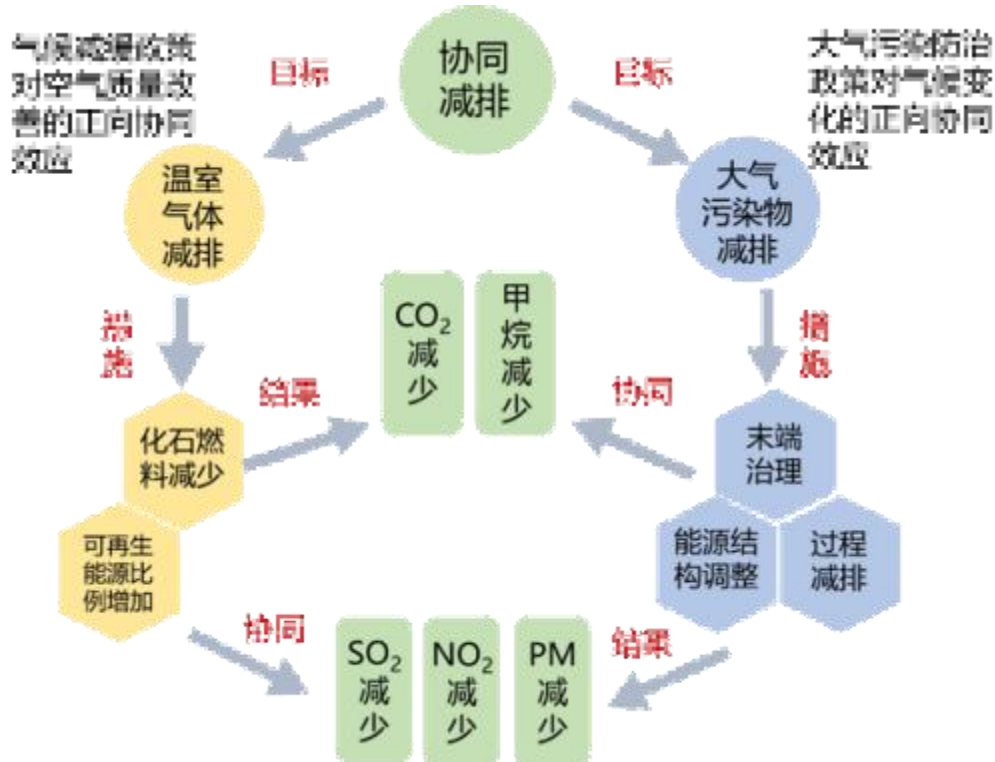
气候减缓政策对空气质量改善的正向协同效应

目标

协同减排

目标

大气污染防治政策对气候变化的正向协同效应

温室气体减排

大气污染物减排

措施

$CO_2$减少

甲烷减少

措施

结果

协同

化石燃料减少

末端治理

可再生能源比例增加

能源结构调整

过程减排

协同

结果

$SO_2$减少

$NO_2$减少

PM减少